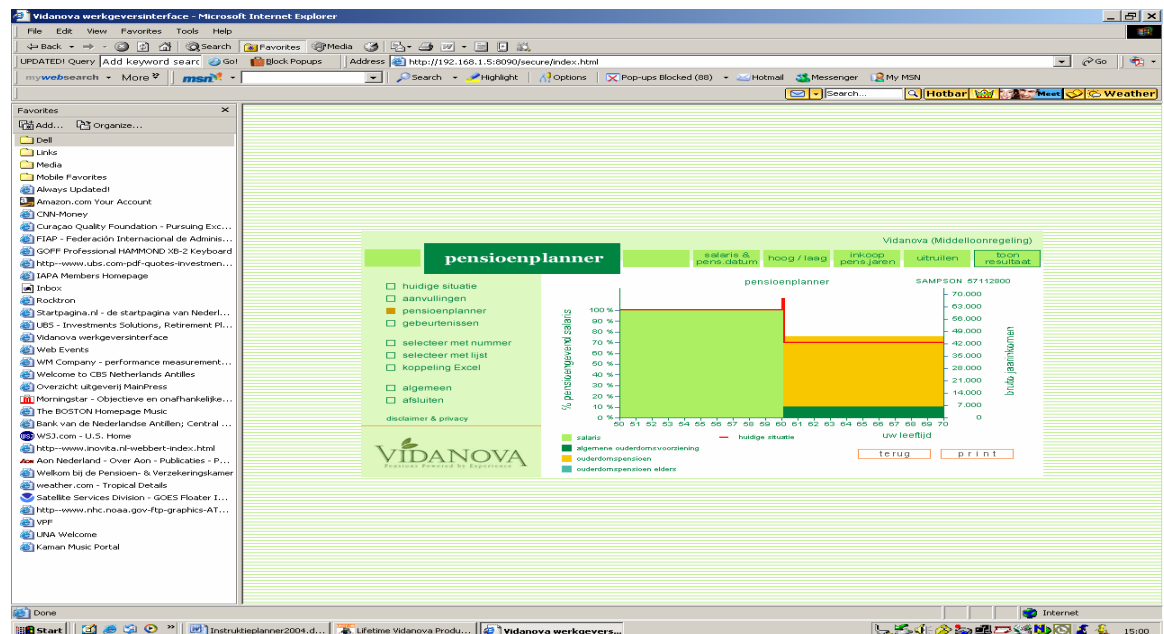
Vidanova werkgeversinterface - Microsoft Internet Explorer

File Edit View Favorites Tools Help

Back Search Favorites Media

UPDATED! Query Add keyword searc Go! Block Popups Address http://192.168.1.5:8090/secure/index.html Go

mywebsearch More msn Search Highlight Options Pop-ups Blocked (88) Hotmail Messenger My MSN

Search... Hotbar Meet Weather

Favorites ×
Add... Organize...
Dell
Links
Media
Mobile Favorites
Always Updated!
Amazon.com Your Account
CNN-Money
Curaçao Quality Foundation - Pursuing Exc...
FIAP - Federación Internacional de Adminis...
GOFF Professional HAMMOND XB-2 Keyboard
http--www.ubs.com-pdf-quotes-investmen...
IAPA Members Homepage
Inbox
Rocktron
Startpagina.nl - de startpagina van Nederl...
UBS - Investments Solutions, Retirement Pl...
Vidanova werkgeversinterface
Web Events
WM Company - performance measurement...
Welcome to CBS Netherlands Antilles
Overzicht uitgeverij MainPress
Morningstar - Objectieve en onafhankelijke...
The BOSTON Homepage Music
Bank van de Nederlandse Antillen; Central ...
WSJ.com - U.S. Home
http--www.inovita.nl-webbert-index.html
Aon Nederland - Over Aon - Publicaties - P...
Welkom bij de Pensioen- & Verzekeringskamer
weather.com - Tropical Details
Satellite Services Division - GOES Floater I...
http--www.nhc.noaa.gov-ftp-graphics-AT...
VPF
UNA Welcome
Kaman Music Portal

Vidanova (Middelloonregeling)

pensioenplanner

salaris & pens.datum | hoog / laag | inkoop pens.jaren | uitruilen | toon resultaat

huidige situatie
aanvullingen
pensioenplanner
gebeurtenissen

selecteer met nummer
selecteer met lijst
koppeling Excel

algemeen
afsluiten

disclaimer & privacy

VIDANOVA
Pensions Powered by Experience

pensioenplanner

SAMPSON 57112800

% pensioengevend salaris

100 %
90 %
80 %
70 %
60 %
50 %
40 %
30 %
20 %
10 %
0 %

70.000
63.000
56.000
49.000
42.000
35.000
28.000
21.000
14.000
7.000
0

bruto jaarinkomen

50 51 52 53 54 55 56 57 58 59 60 61 62 63 64 65 66 67 68 69 70

uw leeftijd

salaris
algemene ouderdomsvoorziening
ouderdomspensioen
ouderdomspensioen elders

huidige situatie

terug print

Done Internet

Start Instruktieplanner2004.d... Lifetime Vidanova Produ... Vidanova werkgevers... 15:00